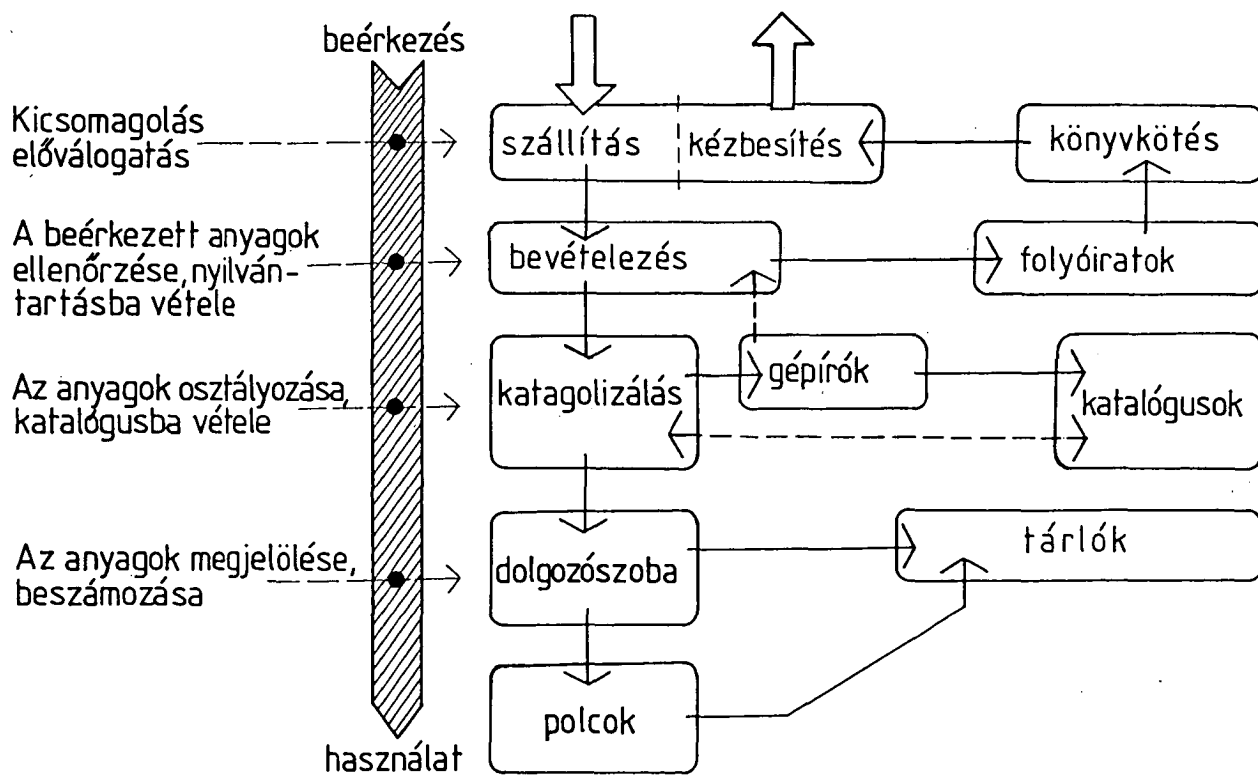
beérkezés

Kicsomagolás előválogatás

A beérkezett anyagok ellenőrzése, nyilvántartásba vétele

Az anyagok osztályozása, katalógusba vétele

Az anyagok megjelölése, beszámozása

használat

szállítás

kézbesítés

könyvkötés

bevételezés

folyóiratok

katagolizálás

gépírók

katalógusok

dolgozószoba

tárlók

polcok